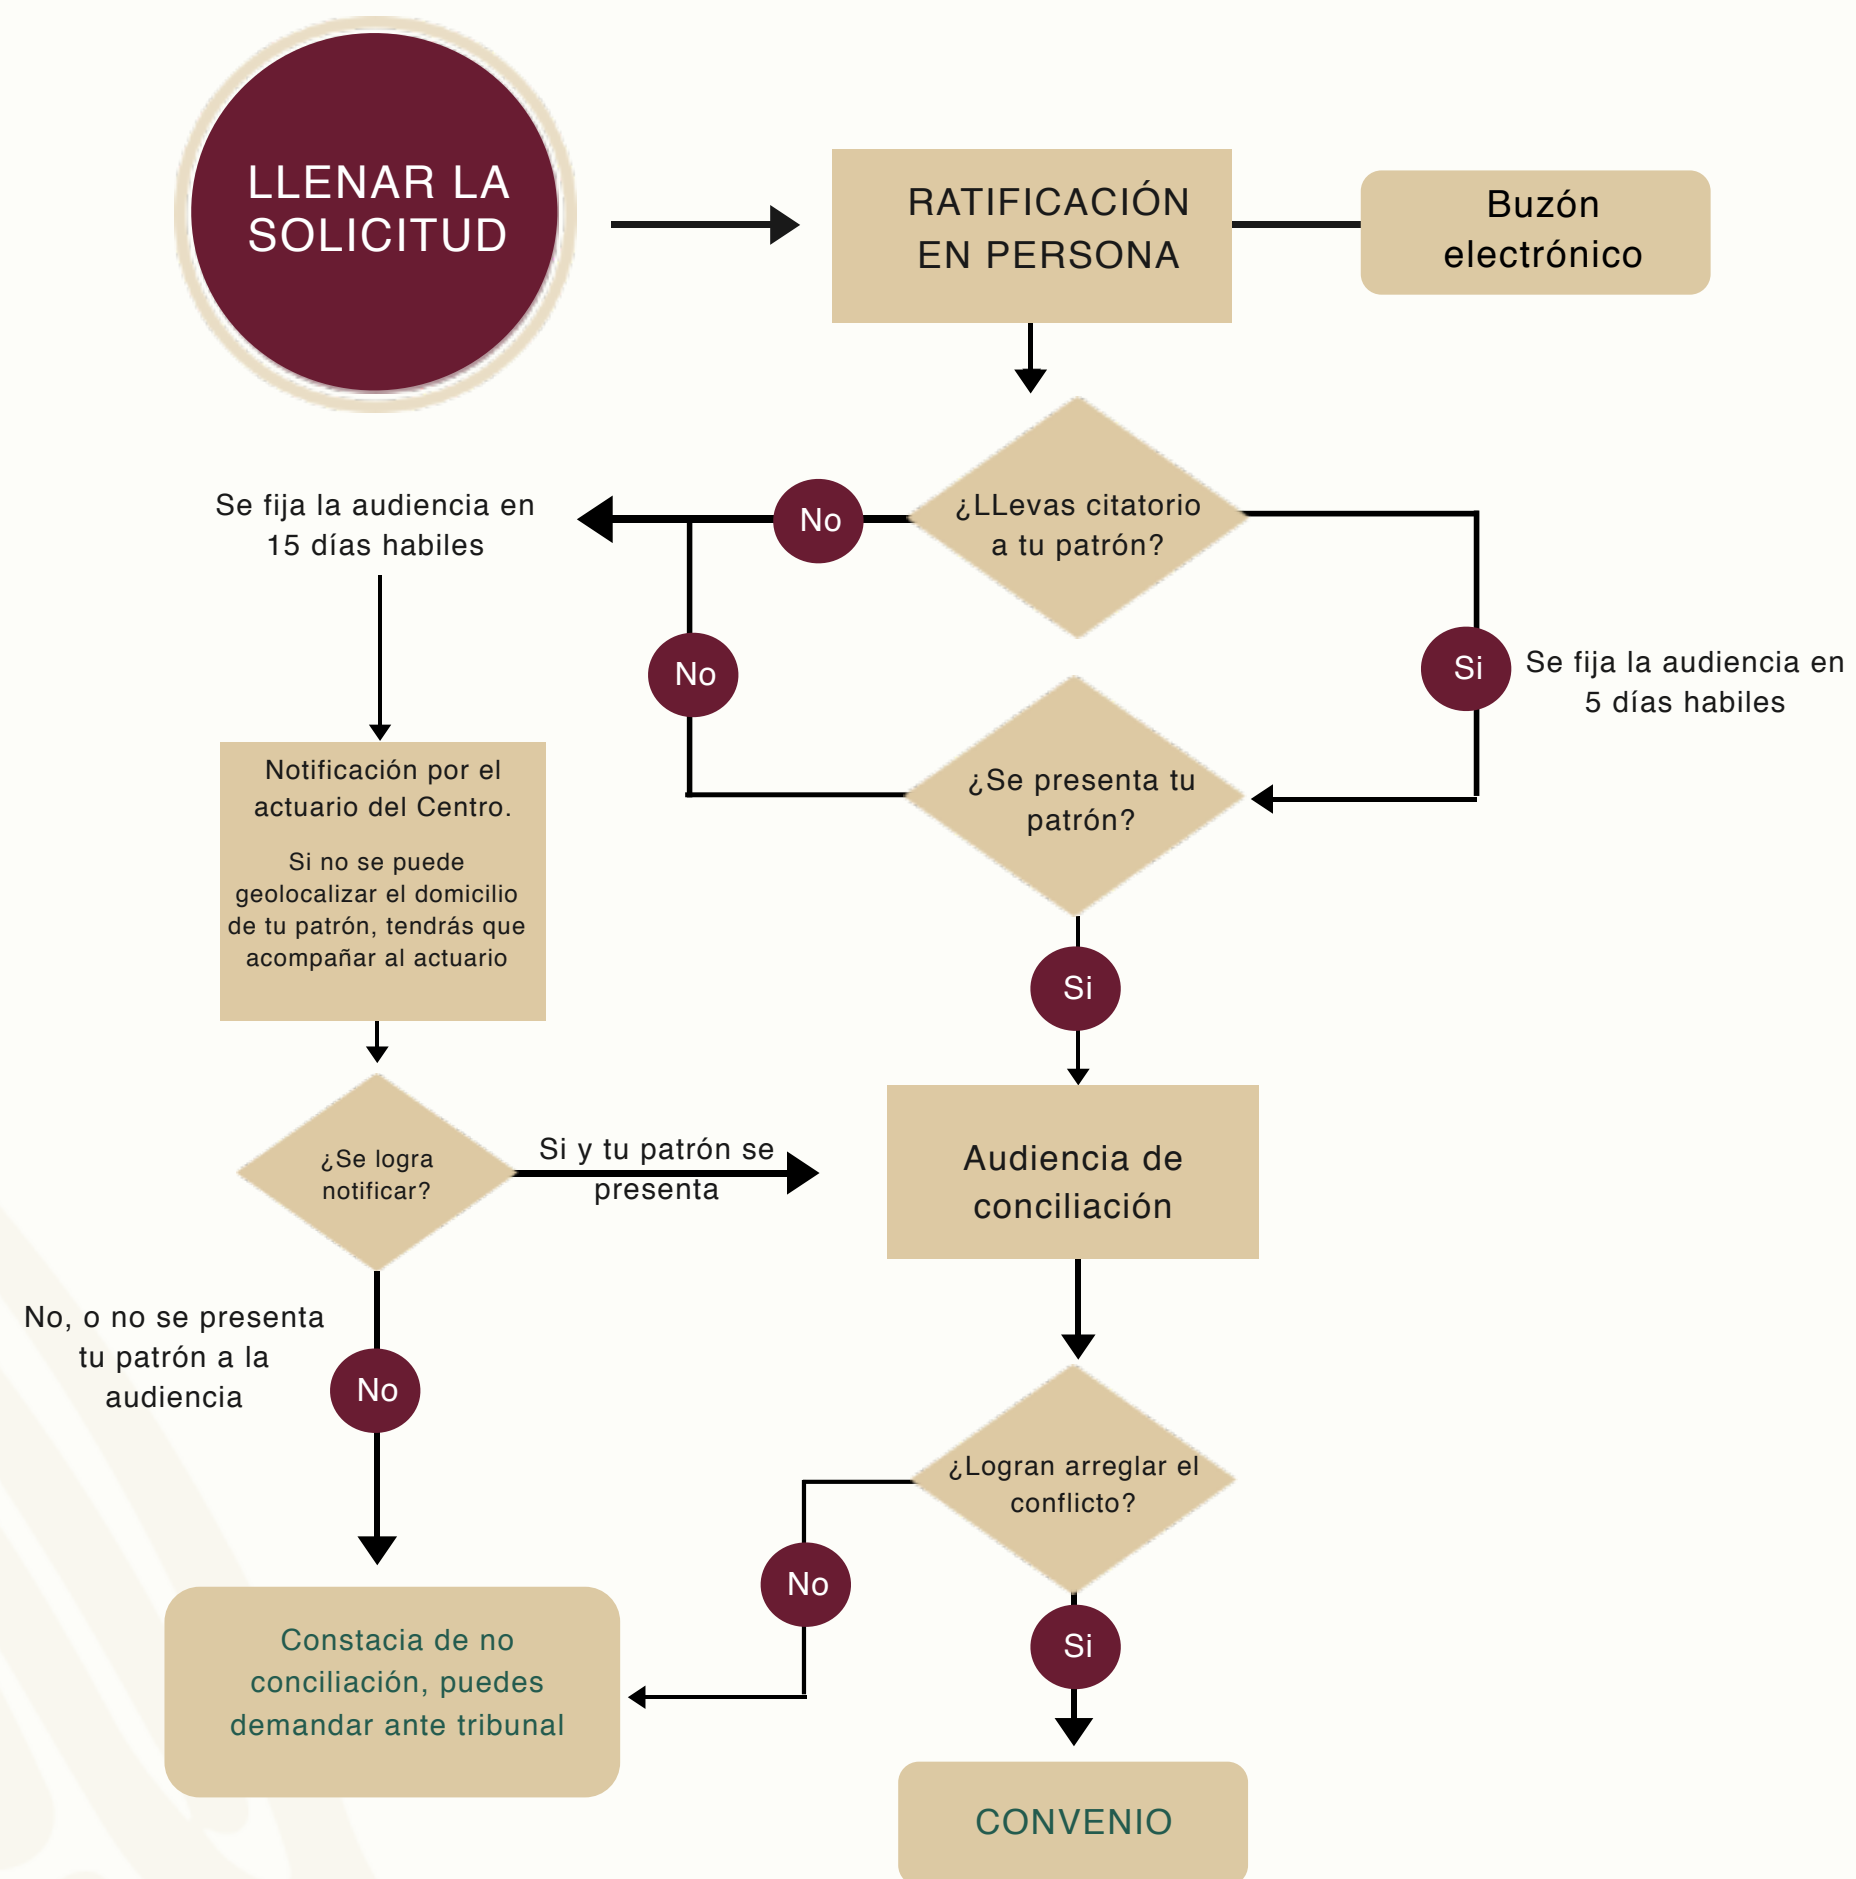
LLENAR LA SOLICITUD

RATIFICACIÓN EN PERSONA

Buzón electrónico

¿LLevas citatorio a tu patrón?

No

Se fija la audiencia en 15 días habiles

Si

Se fija la audiencia en 5 días habiles

No

¿Se presenta tu patrón?

Notificación por el actuario del Centro.

Si no se puede geolocalizar el domicilio de tu patrón, tendrás que acompañar al actuario

Si

¿Se logra notificar?

Si y tu patrón se presenta

Audiencia de conciliación

No, o no se presenta tu patrón a la audiencia

No

¿Logran arreglar el conflicto?

No

Si

Constacia de no conciliación, puedes demandar ante tribunal

CONVENIO